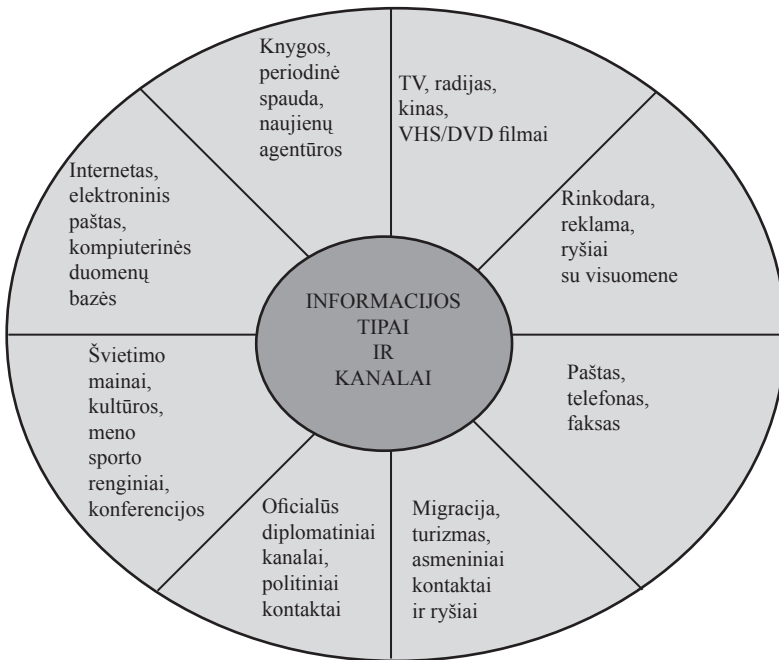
INFORMACIJOS TIPAI IR KANALAI

Knygos, periodinė spauda, naujienų agentūros

TV, radijas, kinas, VHS/DVD filmai

Rinkodara, reklama, ryšiai su visuomene

Paštas, telefonas, faksas

Migracija, turizmas, asmeniniai kontaktai ir ryšiai

Oficialūs diplomatiniai kanalai, politiniai kontaktai

Švietimo mainai, kultūros, meno sporto renginiai, konferencijos

Internetas, elektroninis paštas, kompiuterinės duomenų bazės